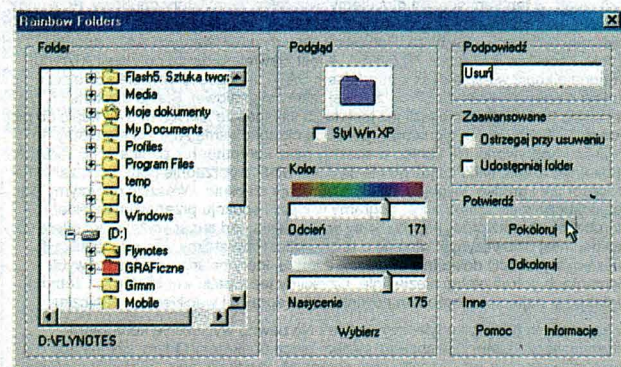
Rainbow Folders

Folder

Flash5. Sztuka twor
Media
Moje dokumenty
My Documents
Profiles
Program Files
temp
Tto
Windows
(D:)
Flynotes
GRAFiczne
Gmm
Mobile

D:\FLYNOTES

Podgląd

Styl Win XP

Kolor

Odcień 171

Nasycenie 175

Wybierz

Podpowiedź

Usuń

Zaawansowane

Ostrzegaj przy usuwaniu

Udostępniaj folder

Potwierdź

Pokoloruj

Odkoloruj

Inne

Pomoc

Informacje